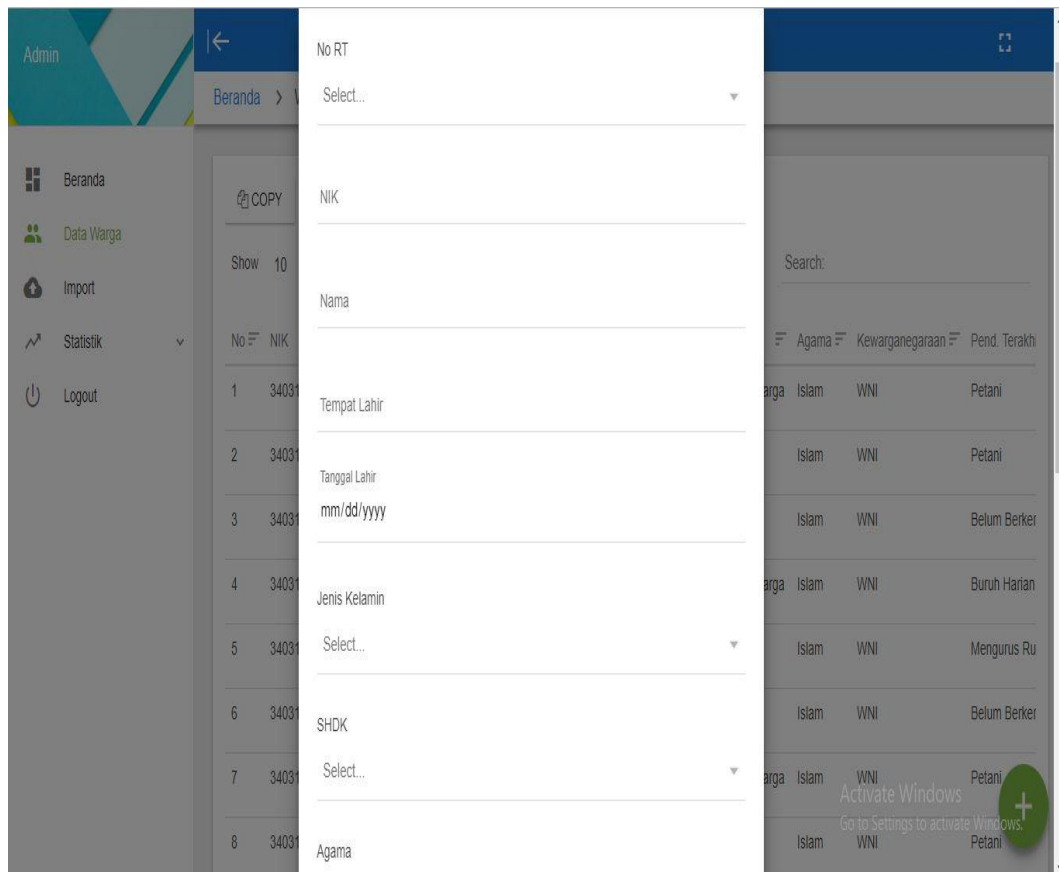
Admin

Beranda
Data Warga
Import
Statistik
Logout

Beranda › V

COPY

Show 10

Search:

| No | NIK | | Agama | Kewarganegaraan | Pend. Terakh |
|---|---|---|---|---|---|
| 1 | 34031 | arga | Islam | WNI | Petani |
| 2 | 34031 | | Islam | WNI | Petani |
| 3 | 34031 | | Islam | WNI | Belum Berker |
| 4 | 34031 | arga | Islam | WNI | Buruh Harian |
| 5 | 34031 | | Islam | WNI | Mengurus Ru |
| 6 | 34031 | | Islam | WNI | Belum Berker |
| 7 | 34031 | arga | Islam | WNI | Petani |
| 8 | 34031 | | Islam | WNI | Petani |

No RT
Select...

NIK

Nama

Tempat Lahir

Tanggal Lahir
mm/dd/yyyy

Jenis Kelamin
Select...

SHDK
Select...

Agama

Activate Windows
Go to Settings to activate Windows.